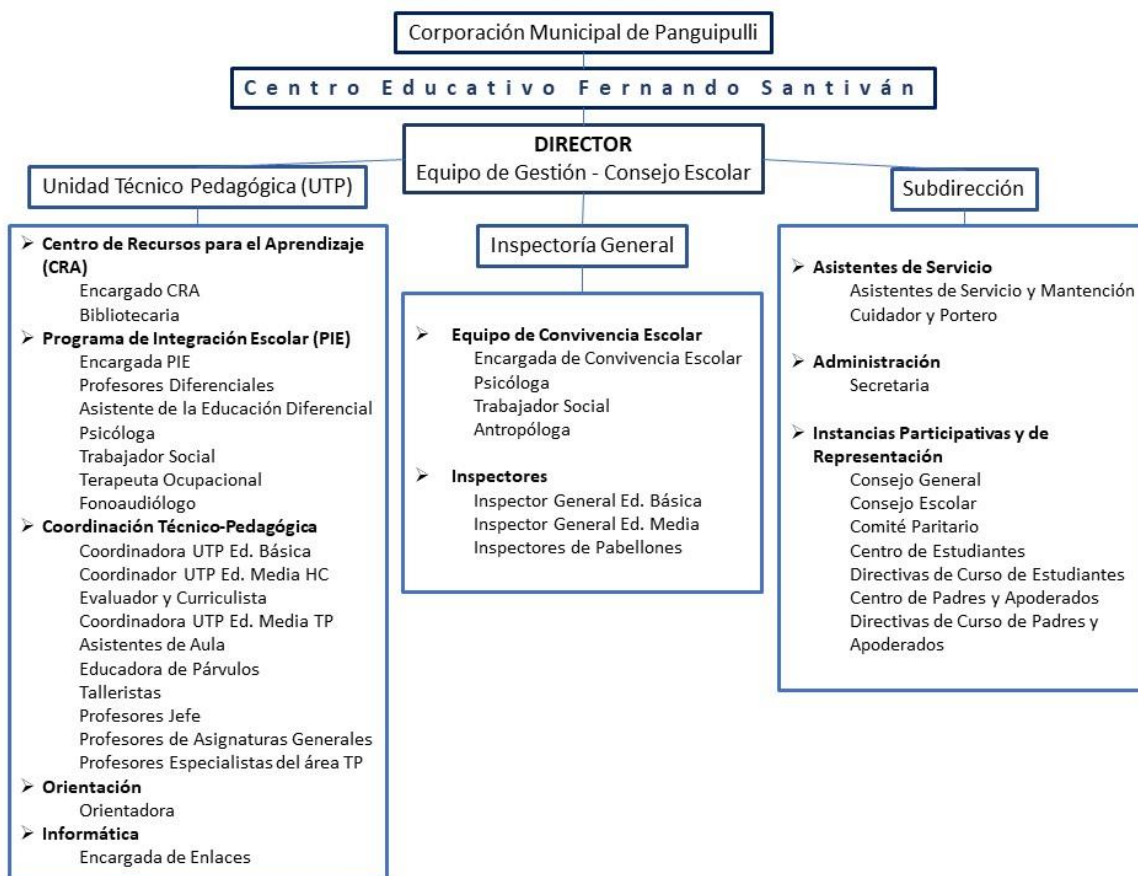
Corporación Municipal de Panguipulli

Centro Educativo Fernando Santiván

DIRECTOR
Equipo de Gestión - Consejo Escolar

Unidad Técnico Pedagógica (UTP)

➢ Centro de Recursos para el Aprendizaje (CRA)
Encargado CRA
Bibliotecaria
➢ Programa de Integración Escolar (PIE)
Encargada PIE
Profesores Diferenciales
Asistente de la Educación Diferencial
Psicóloga
Trabajador Social
Terapeuta Ocupacional
Fonoaudiólogo
➢ Coordinación Técnico-Pedagógica
Coordinadora UTP Ed. Básica
Coordinador UTP Ed. Media HC
Evaluador y Curriculista
Coordinadora UTP Ed. Media TP
Asistentes de Aula
Educadora de Párvulos
Talleristas
Profesores Jefe
Profesores de Asignaturas Generales
Profesores Especialistas del área TP
➢ Orientación
Orientadora
➢ Informática
Encargada de Enlaces

Inspectoría General

➢ Equipo de Convivencia Escolar
Encargada de Convivencia Escolar
Psicóloga
Trabajador Social
Antropóloga

➢ Inspectores
Inspector General Ed. Básica
Inspector General Ed. Media
Inspectores de Pabellones

Subdirección

➢ Asistentes de Servicio
Asistentes de Servicio y Mantención
Cuidador y Portero

➢ Administración
Secretaria

➢ Instancias Participativas y de Representación
Consejo General
Consejo Escolar
Comité Paritario
Centro de Estudiantes
Directivas de Curso de Estudiantes
Centro de Padres y Apoderados
Directivas de Curso de Padres y Apoderados